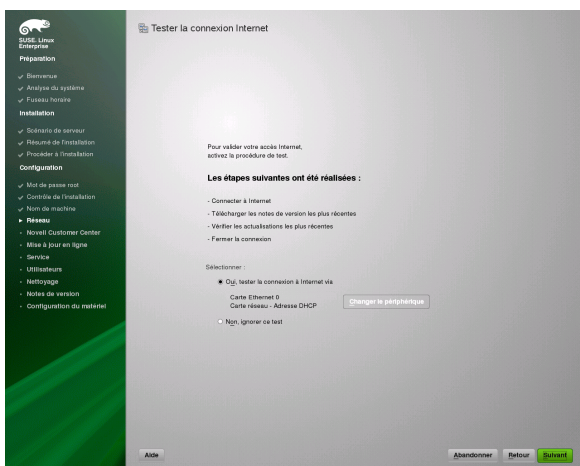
SUSE. Linux Enterprise

Préparation
Bienvenue
Analyse du système
Fuseau horaire

Installation
Scénario de serveur
Résumé de l'installation
Procéder à l'installation

Configuration
Mot de passe root
Contrôle de l'installation
Nom de machine
Réseau
Novell Customer Center
Mise à jour en ligne
Service
Utilisateurs
Nettoyage
Notes de version
Configuration du matériel

Tester la connexion Internet

Pour valider votre accès Internet, activez la procédure de test.

Les étapes suivantes ont été réalisées :

- Connecter à Internet
- Télécharger les notes de version les plus récentes
- Vérifier les actualisations les plus récentes
- Fermer la connexion

Sélectionner :

Oui, tester la connexion à Internet via

Carte Ethernet 0
Carte réseau - Adresse DHCP

Changer le périphérique

Non, ignorer ce test

Aide

Abandonner
Retour
Suivant